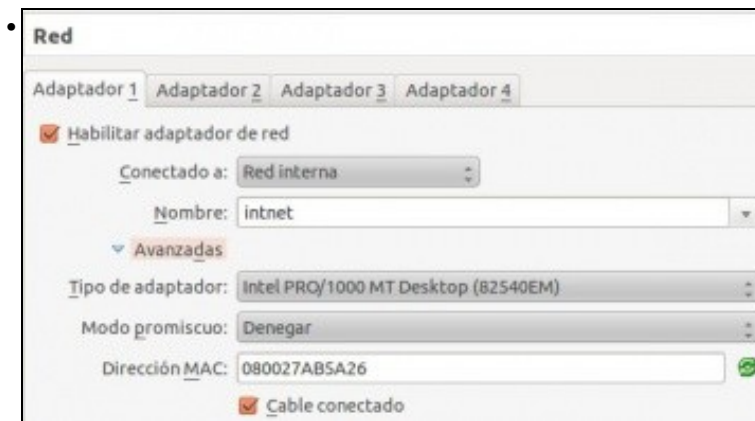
Red

Adaptador 1 | Adaptador 2 | Adaptador 3 | Adaptador 4

Habilitar adaptador de red

Conectado a: Red interna

Nombre: intnet

Avanzadas

Tipo de adaptador: Intel PRO/1000 MT Desktop (82540EM)

Modo promiscuo: Denegar

Dirección MAC: 080027AB5A26

Cable conectado